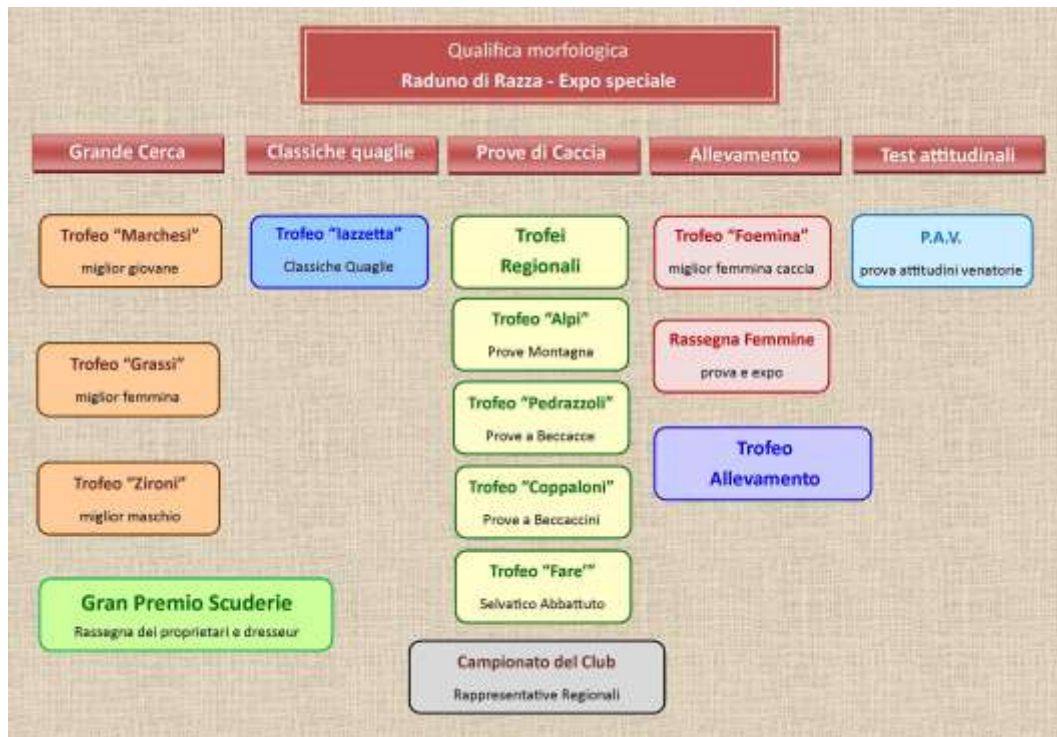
Qualifica morfologica
Raduno di Razza - Expo speciale

Grande Cerca

Trofeo "Marchesi"
miglior giovane

Trofeo "Grassi"
miglior femmina

Trofeo "Zironi"
miglior maschio

Gran Premio Scuderie
Rassegna dei proprietari e dresseur

Classiche quaglie

Trofeo "Iazzetta"
Classiche Quaglie

Prove di Caccia

Trofei Regionali

Trofeo "Alpi"
Prove Montagna

Trofeo "Pedrazzoli"
Prove a Beccacce

Trofeo "Coppaloni"
Prove a Beccaccini

Trofeo "Fare'"
Selvatico Abbattuto

Campionato del Club
Rappresentative Regionali

Allevamento

Trofeo "Foemina"
miglior femmina caccia

Rassegna Femmine
prova e expo

Trofeo Allevamento

Test attitudinali

P.A.V.
prova attitudini venatorie